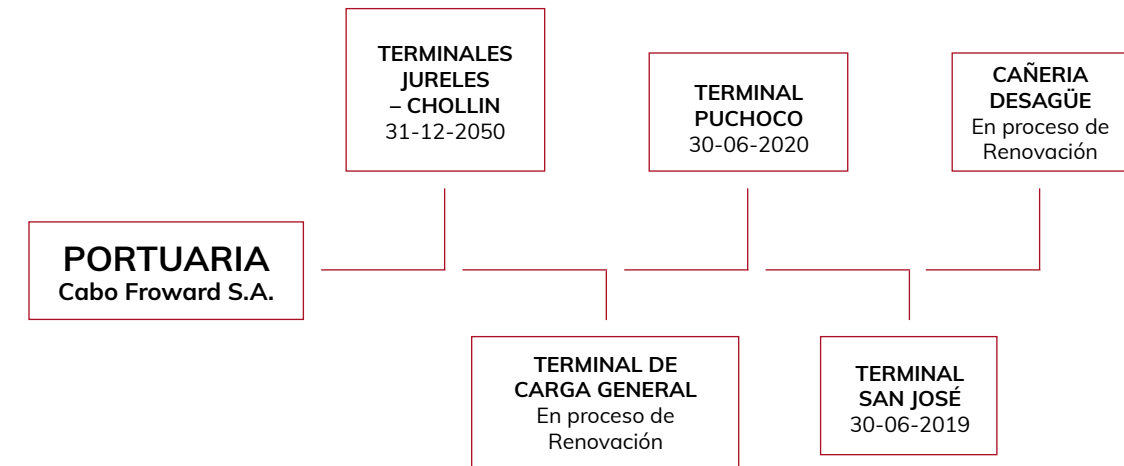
PORTUARIA
Cabo Froward S.A.

TERMINALES JURELES – CHOLLIN
31-12-2050

TERMINAL DE CARGA GENERAL
En proceso de Renovación

TERMINAL PUCHOCO
30-06-2020

TERMINAL SAN JOSÉ
30-06-2019

CAÑERIA DESAGÜE
En proceso de Renovación